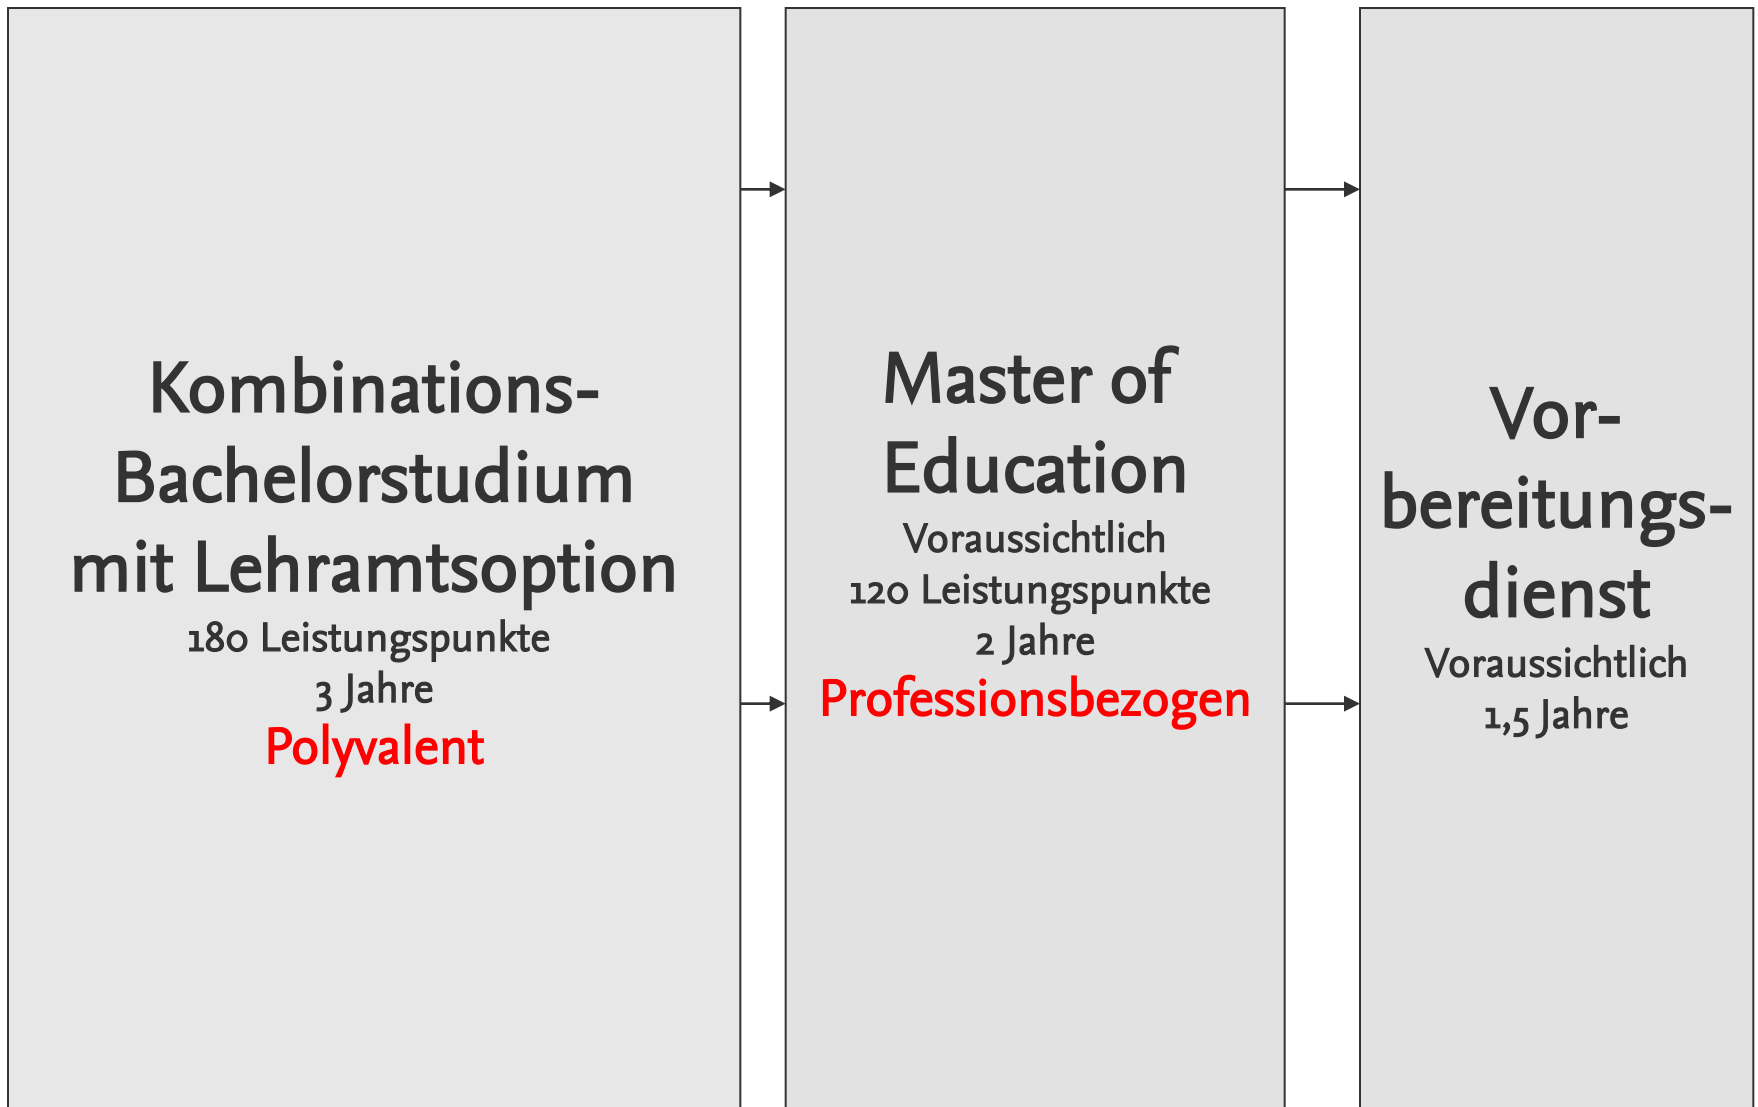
Kombinations-Bachelorstudium mit Lehramtsoption
180 Leistungspunkte
3 Jahre
Polyvalent

Master of Education
Voraussichtlich
120 Leistungspunkte
2 Jahre
Professionsbezogen

Vor-bereitungs-dienst
Voraussichtlich
1,5 Jahre